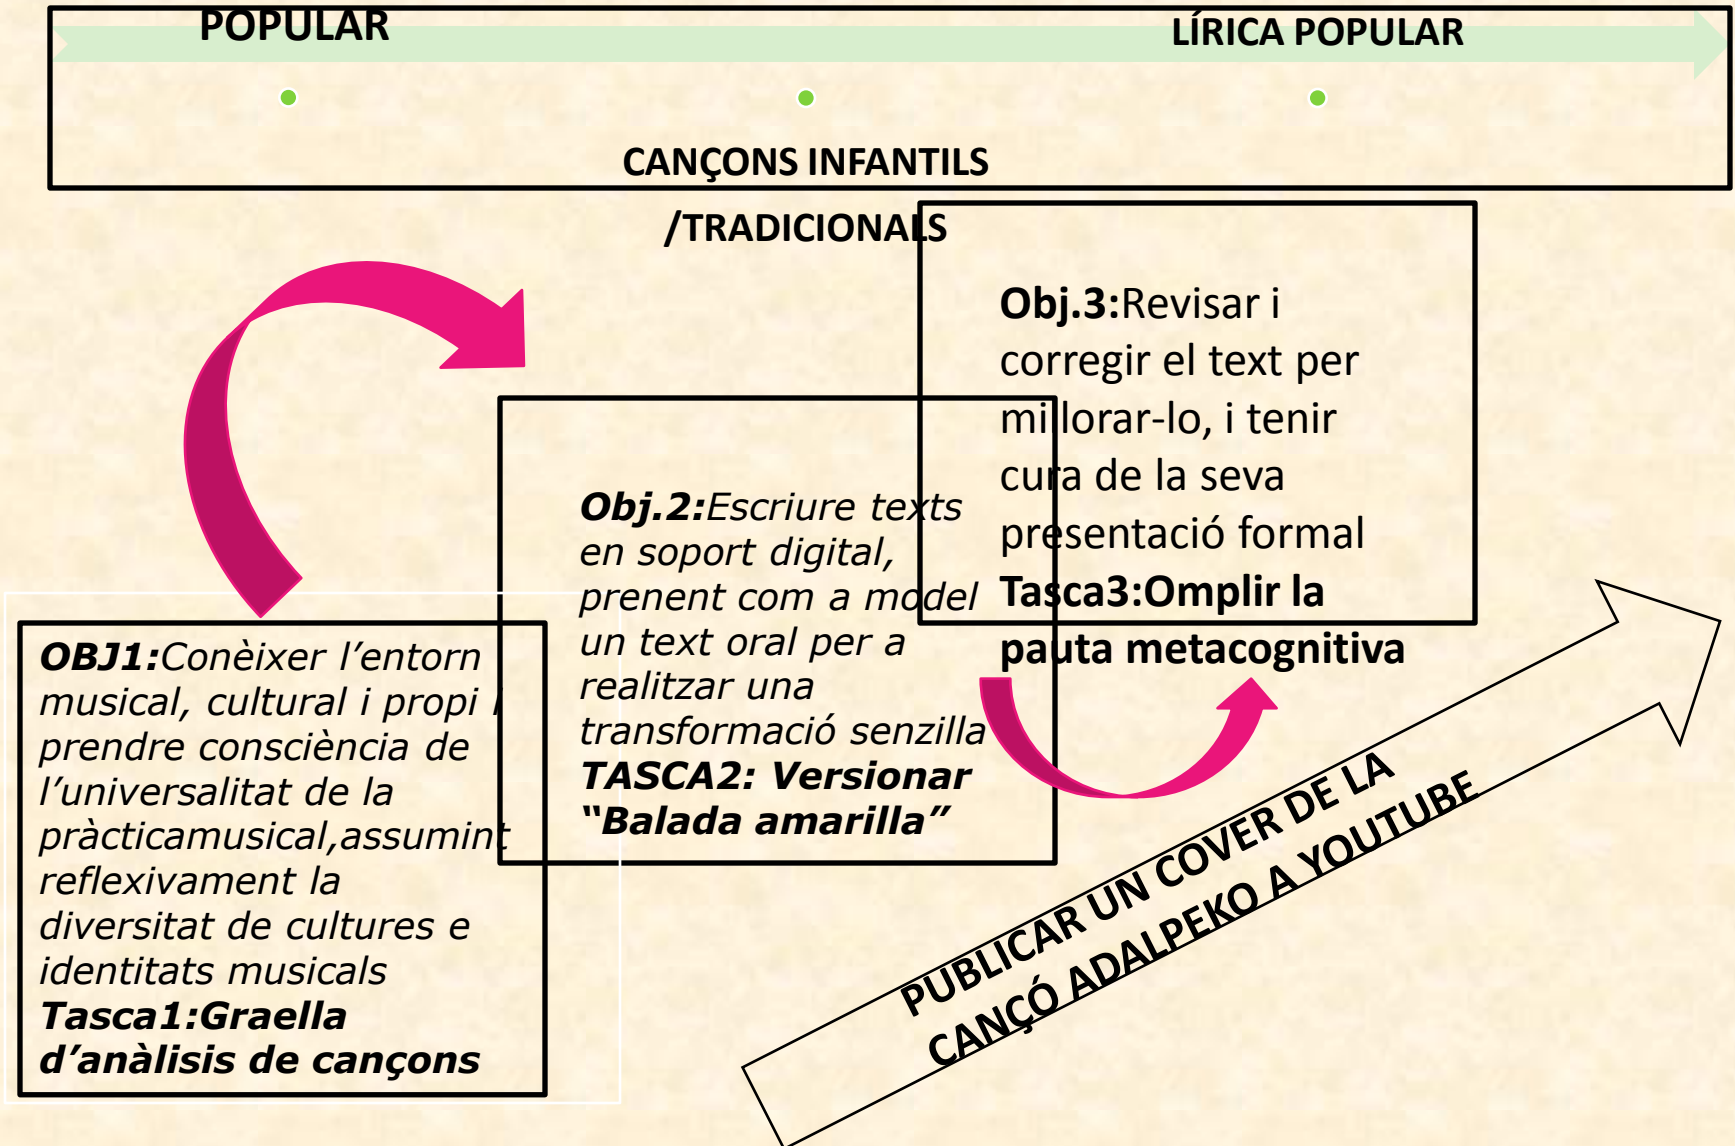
POPULAR

CANÇONS INFANTILS /TRADICIONALS

LÍRICA POPULAR

OBJ1:Conèixer l'entorn musical, cultural i propi i prendre consciència de l'universalitat de la pràcticamusical,assumint reflexivament la diversitat de cultures e identitats musicals
Tasca1:Graella d'anàlisis de cançons

Obj.2:Escriure texts en soport digital, prenent com a model un text oral per a realitzar una transformació senzilla
TASCA2: Versionar "Balada amarilla"

Obj.3:Revisar i corregir el text per millorar-lo, i tenir cura de la seva presentació formal
Tasca3:Omplir la pauta metacognitiva

PUBLICAR UN COVER DE LA CANÇÓ ADALPEKO A YOUTUBE